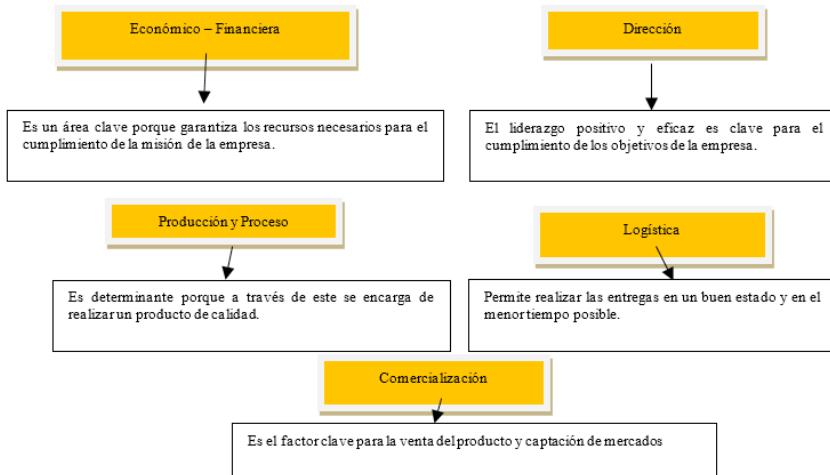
Económico – Financiera

Es un área clave porque garantiza los recursos necesarios para el cumplimiento de la misión de la empresa.

Dirección

El liderazgo positivo y eficaz es clave para el cumplimiento de los objetivos de la empresa.

Producción y Proceso

Es determinante porque a través de este se encarga de realizar un producto de calidad.

Logística

Permite realizar las entregas en un buen estado y en el menor tiempo posible.

Comercialización

Es el factor clave para la venta del producto y captación de mercados